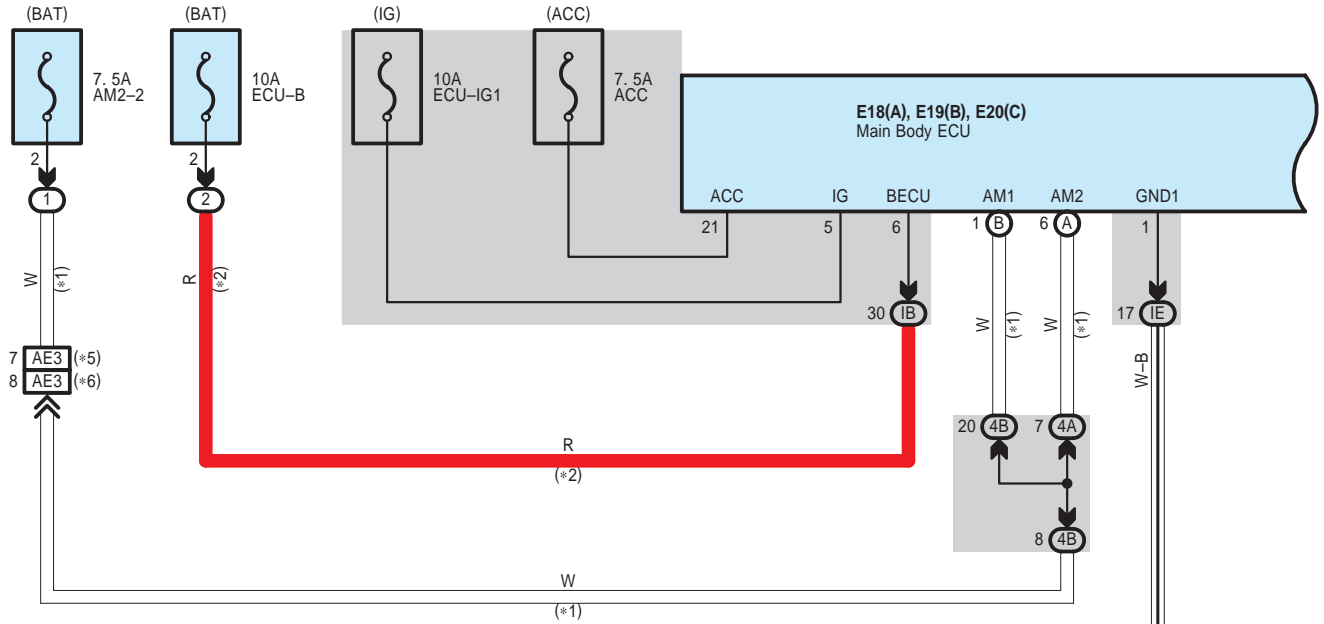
(BAT)
7. 5A
AM2–2
2
1
W
(*1)
7 AE3 (*5)
8 AE3 (*6)

(BAT)
10A
ECU–B
2
2
R
(*2)

(IG)
10A
ECU–IG1

(ACC)
7. 5A
ACC

E18(A), E19(B), E20(C)
Main Body ECU

ACC
21
IG
5
BECU
6
30 IB
AM1
1 B
AM2
6 A
GND1
1
17 IE
W–B
W
(*1)
W
(*1)
20 4B
7 4A
8 4B
R
(*2)
W
(*1)